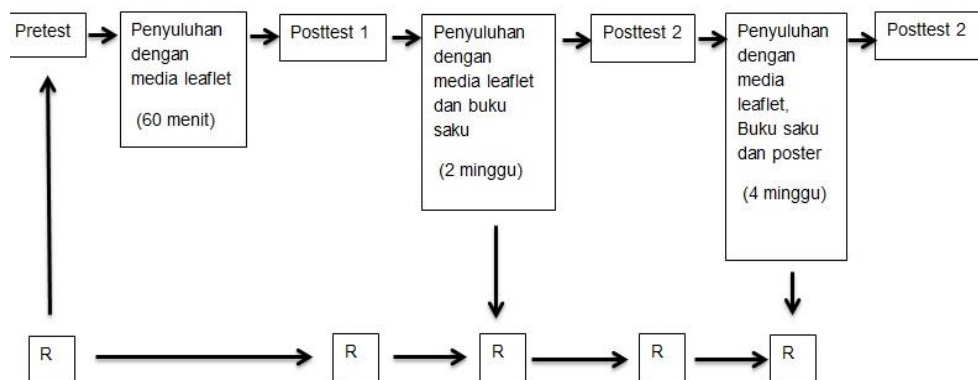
Pretest

Penyuluhan dengan media leaflet

(60 menit)

Posttest 1

Penyuluhan dengan media leaflet dan buku saku

(2 minggu)

Posttest 2

Penyuluhan dengan media leaflet, Buku saku dan poster

(4 minggu)

Posttest 2

R

R

R

R

R